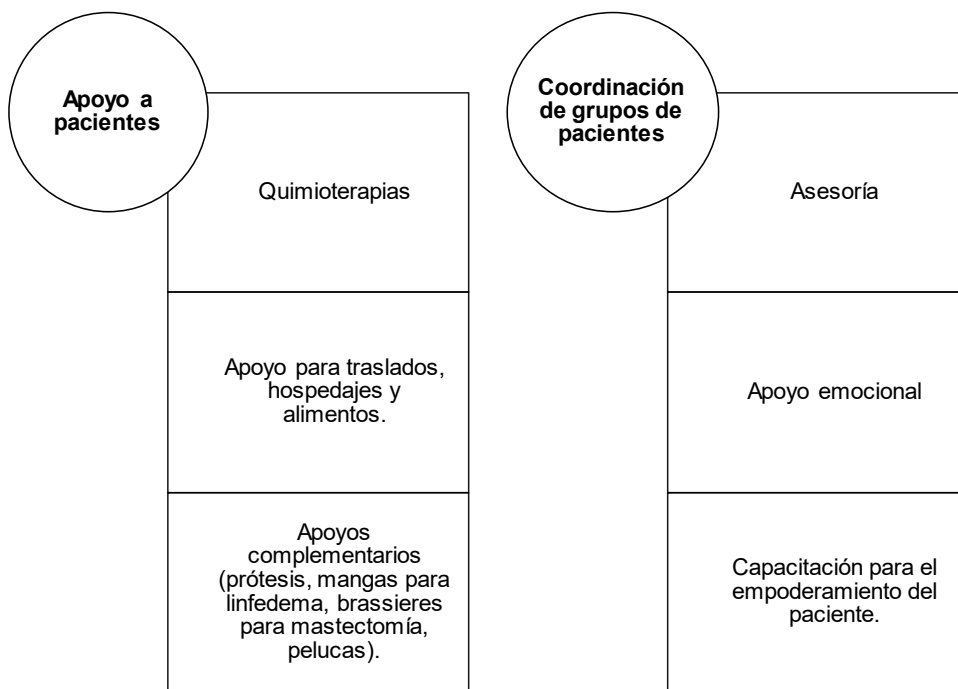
Apoyo a pacientes

Quimioterapias

Apoyo para traslados, hospedajes y alimentos.

Apoyos complementarios (prótesis, mangas para linfedema, brassieres para mastectomía, pelucas).

Coordinación de grupos de pacientes

Asesoría

Apoyo emocional

Capacitación para el empoderamiento del paciente.